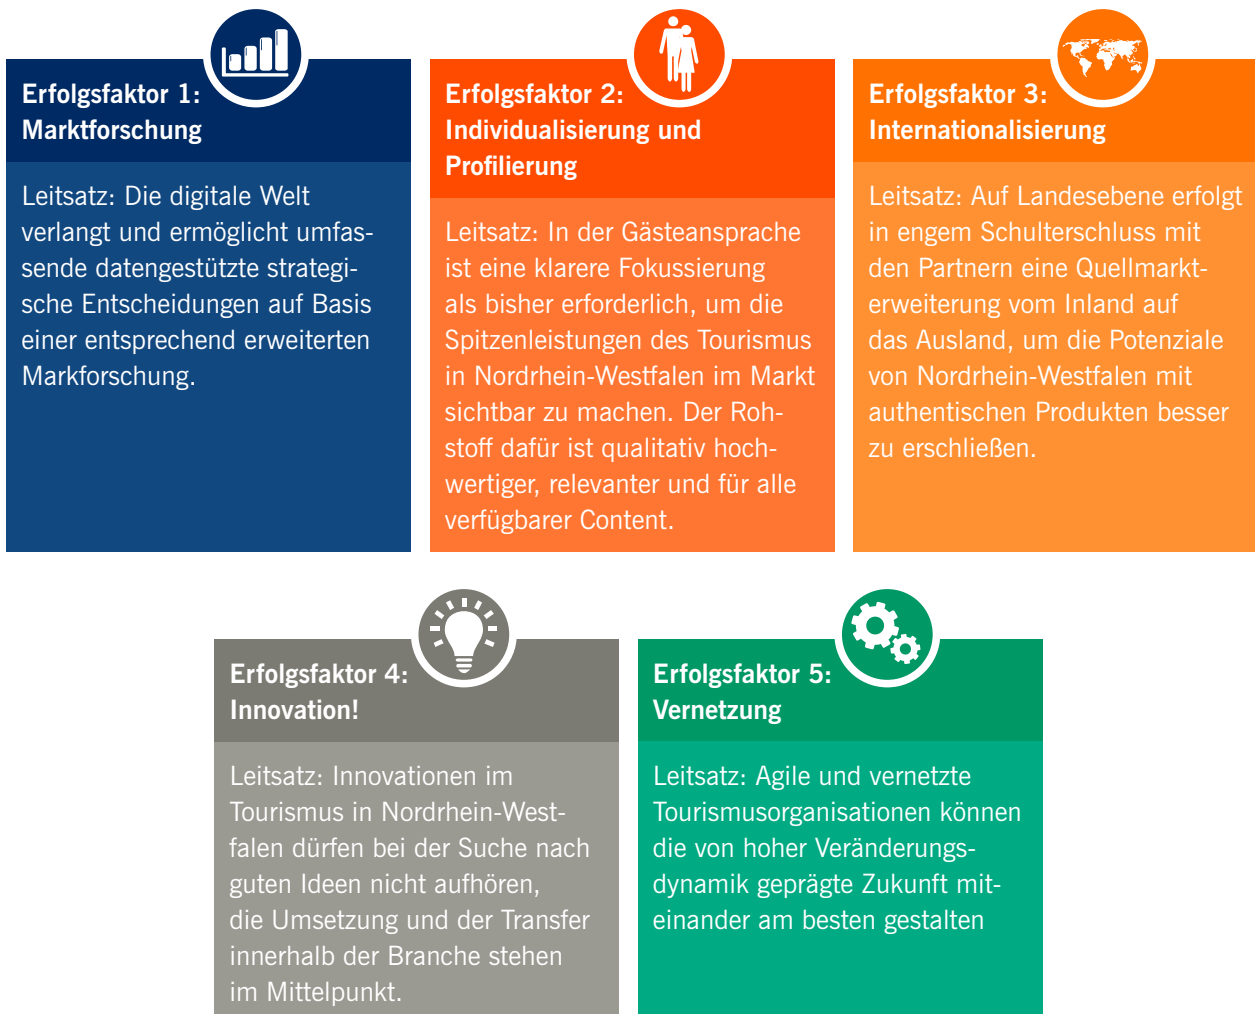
Erfolgsfaktor 1: Marktforschung

Leitsatz: Die digitale Welt verlangt und ermöglicht umfassende datengestützte strategische Entscheidungen auf Basis einer entsprechend erweiterten Markforschung.

Erfolgsfaktor 2: Individualisierung und Profilierung

Leitsatz: In der Gästeansprache ist eine klarere Fokussierung als bisher erforderlich, um die Spitzenleistungen des Tourismus in Nordrhein-Westfalen im Markt sichtbar zu machen. Der Rohstoff dafür ist qualitativ hochwertiger, relevanter und für alle verfügbarer Content.

Erfolgsfaktor 3: Internationalisierung

Leitsatz: Auf Landesebene erfolgt in engem Schulterschluss mit den Partnern eine Quellmarkterweiterung vom Inland auf das Ausland, um die Potenziale von Nordrhein-Westfalen mit authentischen Produkten besser zu erschließen.

Erfolgsfaktor 4: Innovation!

Leitsatz: Innovationen im Tourismus in Nordrhein-Westfalen dürfen bei der Suche nach guten Ideen nicht aufhören, die Umsetzung und der Transfer innerhalb der Branche stehen im Mittelpunkt.

Erfolgsfaktor 5: Vernetzung

Leitsatz: Agile und vernetzte Tourismusorganisationen können die von hoher Veränderungsdynamik geprägte Zukunft miteinander am besten gestalten